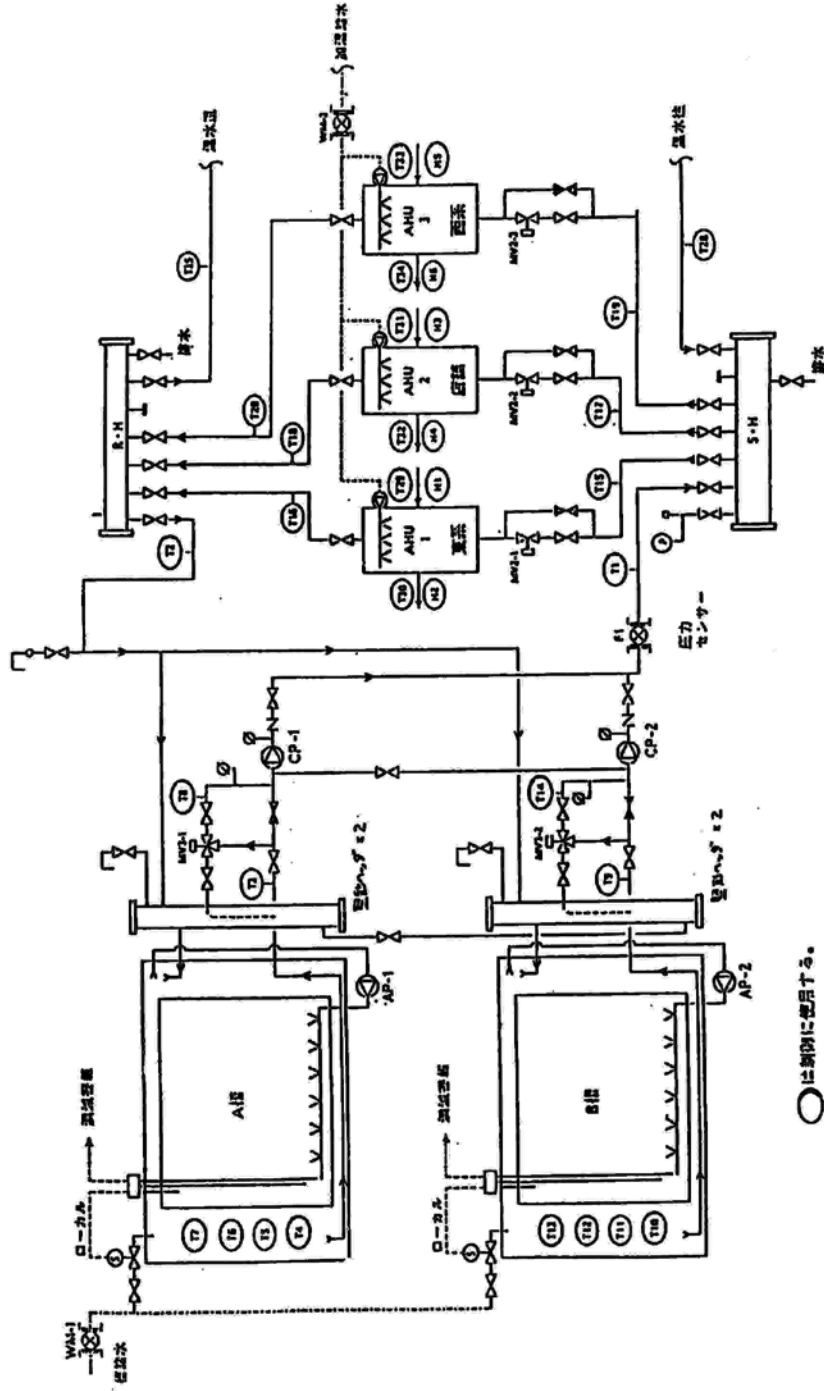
WAV-1
補給水
ローカル
制御装置
A槽
T7
T6
T5
T4
AP-1
蓄熱ヘッダ x 2
T2
MV3-1
T8
CP-1
ローカル
制御装置
B槽
T13
T12
T11
T10
AP-2
蓄熱ヘッダ x 2
T9
MV3-2
T14
CP-2
F1
圧力センサー
T1
P
T3
R・H
T16
T18
T20
排水
T25
温水往
AHU 1
東系
T30
H2
T29
H1
MV2-1
AHU 2
西系
T22
H4
T21
H3
MV2-2
AHU 3
西系
T24
H6
T23
H5
MV2-3
WAV-2
加湿給水
T15
T17
T19
S・H
T26
温水往
排水
◯は制御に使用する。